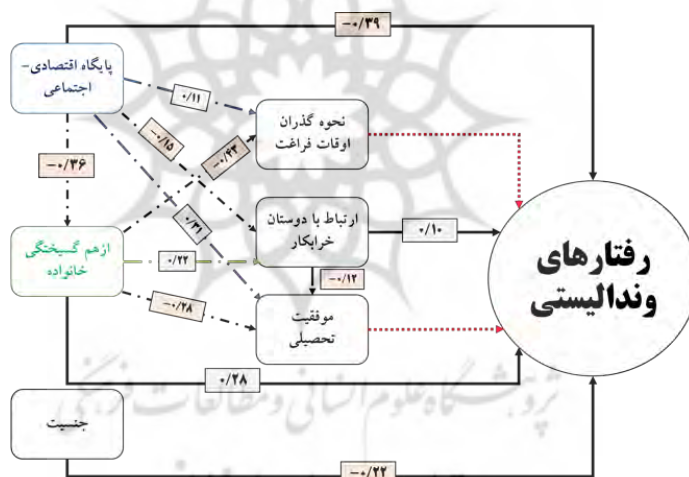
-۰/۳۹

پایگاه اقتصادی- اجتماعی

۰/۱۱

-۰/۱۵

نحوه گذران اوقات فراغت

-۰/۳۶

۰/۴۳

۰/۳۱

ارتباط با دوستان خرابکار

۰/۱۰

ازهم گسیختگی خانواده

۰/۲۲

-۰/۱۲

-۰/۲۸

موفقیت تحصیلی

رفتارهای وندالیستی

۰/۲۸

جنسیت

-۰/۲۲

پژوهشگاه علوم انسانی و مطالعات فرهنگی